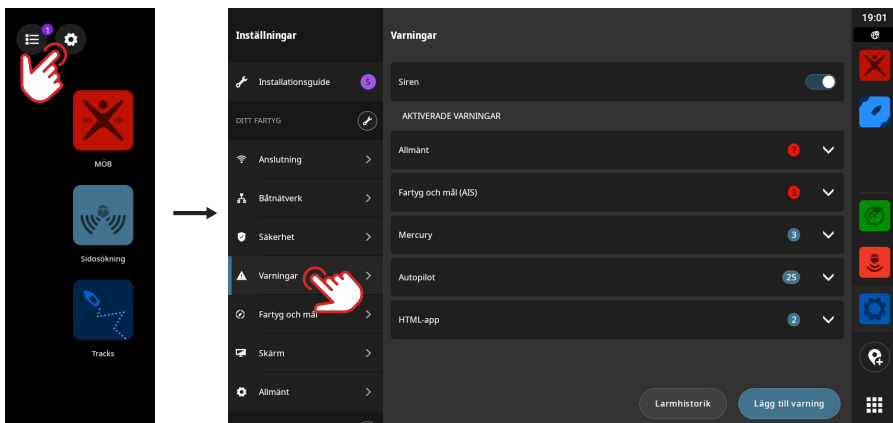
1

MOB

Sidosökning

Tracks

Inställningar

Installationsguide 5

DITT FARTYG

Anslutning

Båtnätverk

Säkerhet

Varningar

Fartyg och mål

Skärm

Allmänt

Varningar

Siren

AKTIVERADE VARNINGAR

Allmänt 7

Fartyg och mål (AIS) 3

Mercury 3

Autopilot 25

HTML-app 2

Larmhistorik

Lägg till varning

19:01